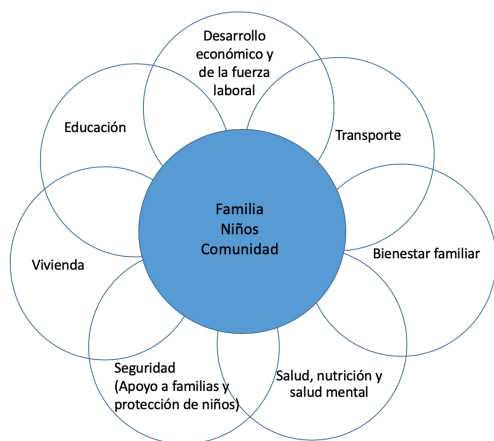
Desarrollo económico y de la fuerza laboral

Transporte

Bienestar familiar

Salud, nutrición y salud mental

Seguridad (Apoyo a familias y protección de niños)

Vivienda

Educación

Familia
Niños
Comunidad